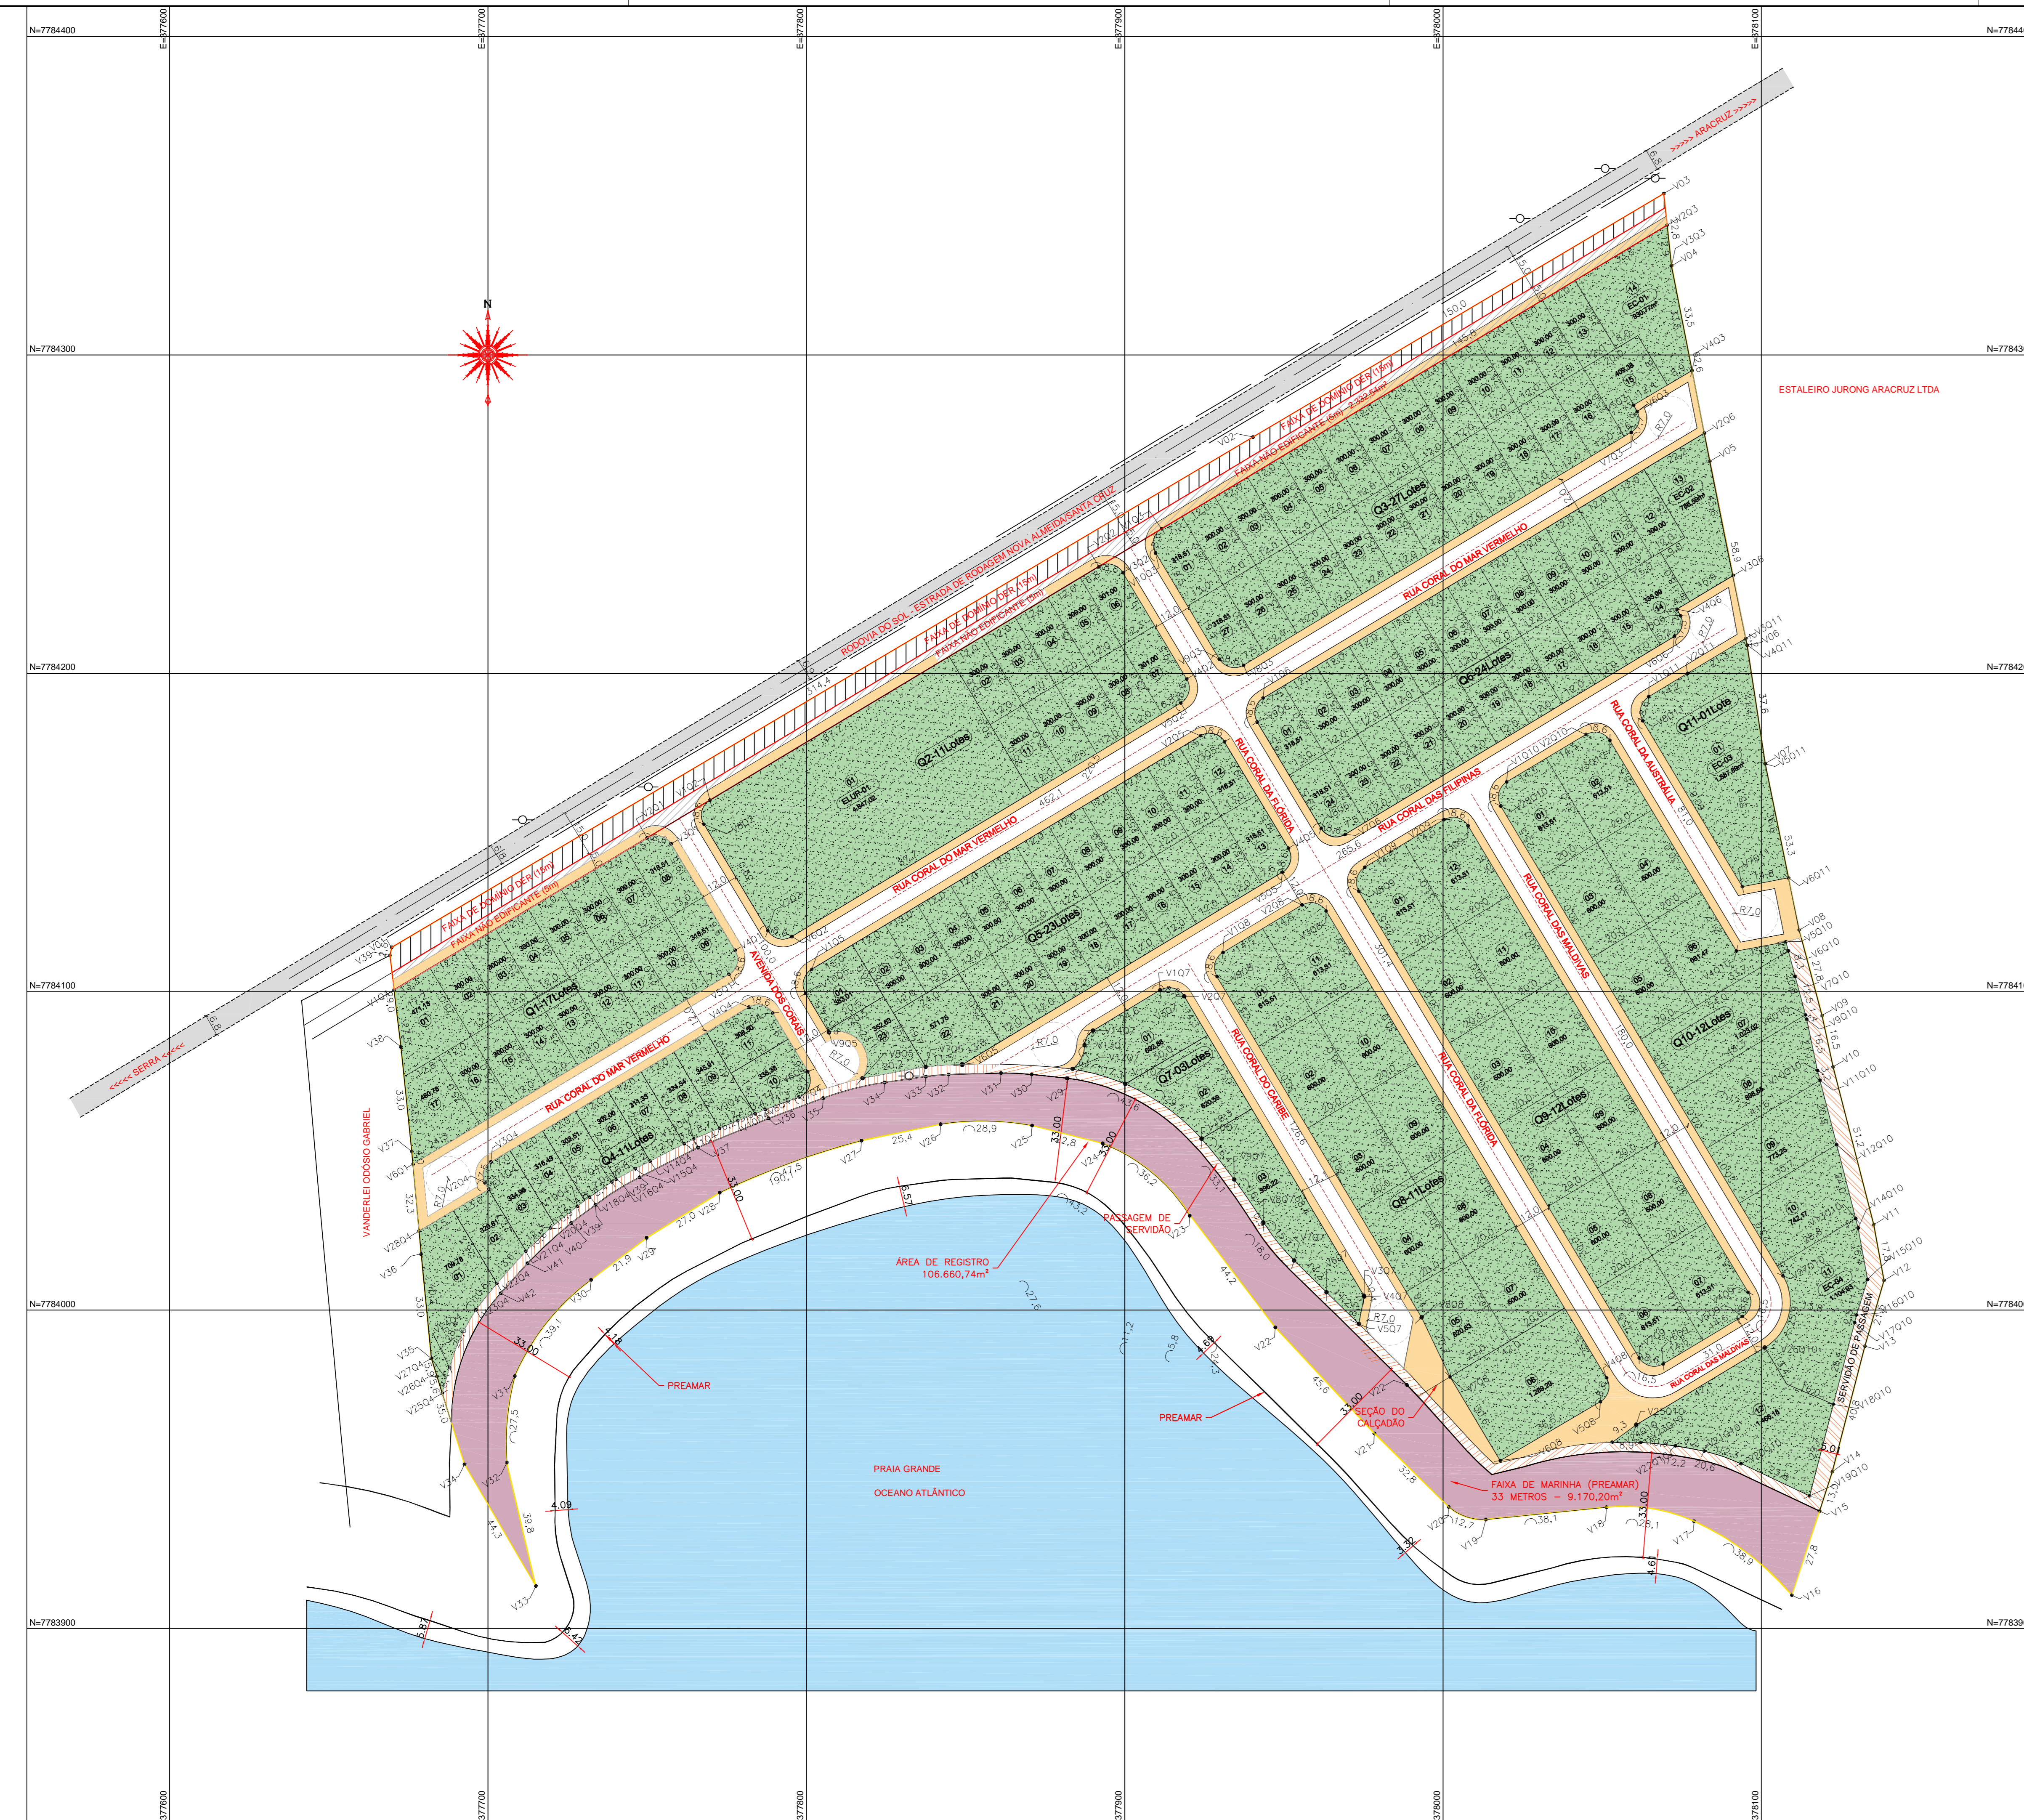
E=377600
E=377700
E=377800
E=377900
E=378000
E=378100

N=7784400
N=7784300
N=7784200
N=7784100
N=7784000
N=7783900

>>>>> ARACRUZ >>>>>
<<<<< SERRA <<<<<

N

ESTALEIRO JURONG ARACRUZ LTDA

RODOVIA DO SOL - ESTRADA DE RODAGEM NOVA ALMEIDA/SANTA CRUZ
FAIXA DE DOMÍNIO DER (15m)
FAIXA NÃO EDIFICANTE (5m)
FAIXA NÃO EDIFICANTE (5m) - 2.332,64m²

Q1-17Lotes
Q2-11Lotes
Q3-27Lotes
Q4-11Lotes
Q5-23Lotes
Q6-24Lotes
Q7-03Lotes
Q8-11Lotes
Q9-12Lotes
Q10-12Lotes
Q11-01Lotes

ELUP-01
EC-01
EC-02
EC-03
EC-04

RUA CORAL DO MAR VERMELHO
AVENIDA DOS CORAIS
RUA CORAL DA FLÓRIDA
RUA CORAL DO CARIBE
RUA CORAL DAS FILIPINAS
RUA CORAL DAS MALDIVAS
RUA CORAL DA AUSTRÁLIA

VANDERLEI ODÓSIO GABRIEL
SERVIDÃO DE PASSAGEM
PASSAGEM DE SERVIDÃO
ÁREA DE REGISTRO
106.660,74m²
SEÇÃO DO CALÇADÃO
PREAMAR
PREAMAR
FAIXA DE MARINHA (PREAMAR)
33 METROS - 9.170,20m²
PRAIA GRANDE
OCEANO ATLÂNTICO

33,00
33,00
33,00
33,00
33,00
R7,0